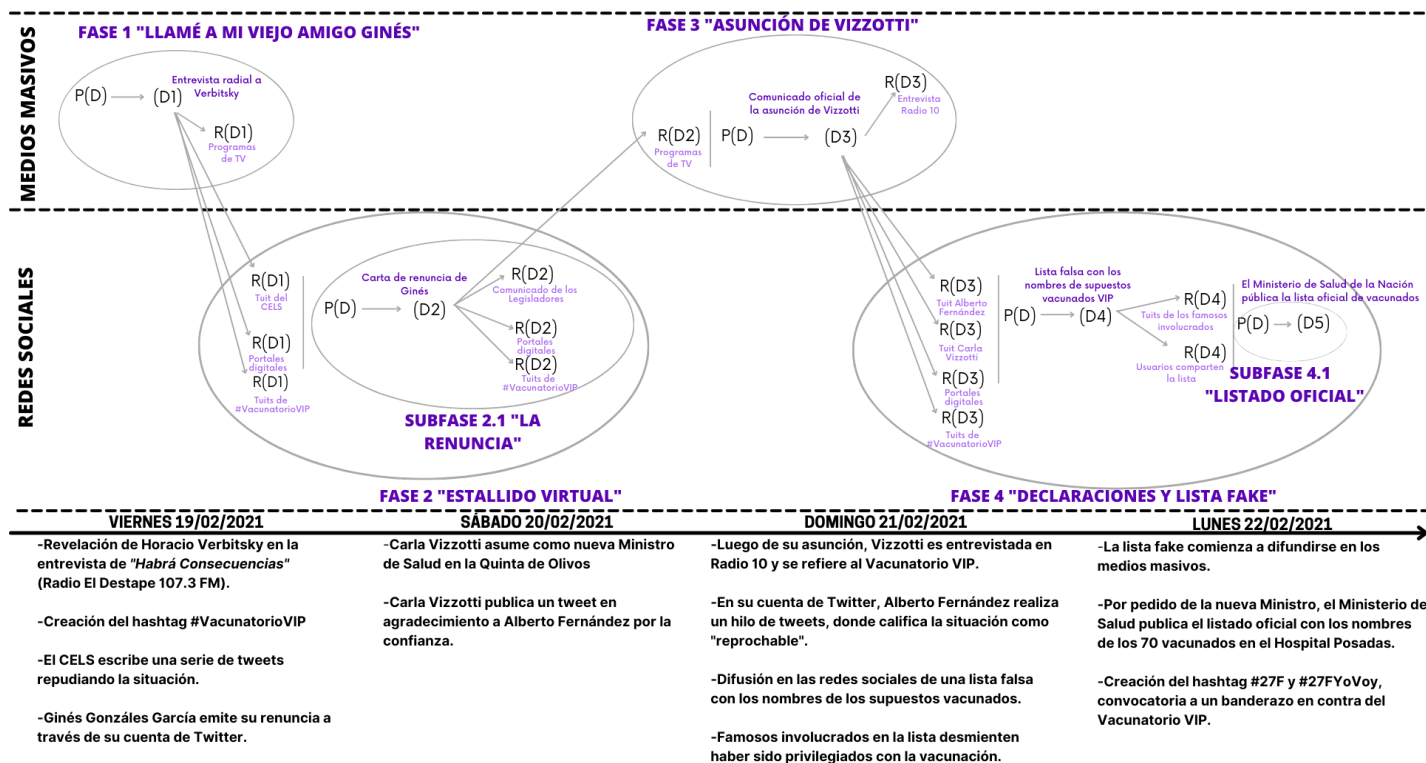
MEDIOS MASIVOS

FASE 1 "LLAMÉ A MI VIEJO AMIGO GINÉS"

P(D) (D1) Entrevista radial a Verbitsky

R(D1) Programas de TV

FASE 3 "ASUNCIÓN DE VIZZOTTI"

R(D2) Programas de TV

P(D) Comunicado oficial de la asunción de Vizzotti (D3)

R(D3) Entrevista Radio 10

REDES SOCIALES

R(D1) Tuit del CELS

R(D1) Portales digitales

R(D1) Tuits de #VacunatorioVIP

P(D) Carta de renuncia de Ginés (D2)

R(D2) Comunicado de los Legisladores

R(D2) Portales digitales

R(D2) Tuits de #VacunatorioVIP

SUBFASE 2.1 "LA RENUNCIA"

FASE 2 "ESTALLIDO VIRTUAL"

R(D3) Tuit Alberto Fernández

R(D3) Tuit Carla Vizzotti

R(D3) Portales digitales

R(D3) Tuits de #VacunatorioVIP

P(D) Lista falsa con los nombres de supuestos vacunados VIP (D4)

R(D4) Tuits de los famosos involucrados

R(D4) Usuarios comparten la lista

El Ministerio de Salud de la Nación públicа la lista oficial de vacunados

P(D) (D5)

SUBFASE 4.1 "LISTADO OFICIAL"

FASE 4 "DECLARACIONES Y LISTA FAKE"

VIERNES 19/02/2021

-Revelación de Horacio Verbitsky en la entrevista de "Habrá Consecuencias" (Radio El Destape 107.3 FM).

-Creación del hashtag #VacunatorioVIP

-El CELS escribe una serie de tweets repudiando la situación.

-Ginés Gonzáles García emite su renuncia a través de su cuenta de Twitter.

SÁBADO 20/02/2021

-Carla Vizzotti asume como nueva Ministro de Salud en la Quinta de Olivos

-Carla Vizzotti publica un tweet en agradecimiento a Alberto Fernández por la confianza.

DOMINGO 21/02/2021

-Luego de su asunción, Vizzotti es entrevistada en Radio 10 y se refiere al Vacunatorio VIP.

-En su cuenta de Twitter, Alberto Fernández realiza un hilo de tweets, donde califica la situación como "reprochable".

-Difusión en las redes sociales de una lista falsa con los nombres de los supuestos vacunados.

-Famosos involucrados en la lista desmienten haber sido privilegiados con la vacunación.

LUNES 22/02/2021

-La lista fake comienza a difundirse en los medios masivos.

-Por pedido de la nueva Ministro, el Ministerio de Salud publica el listado oficial con los nombres de los 70 vacunados en el Hospital Posadas.

-Creación del hashtag #27F y #27FYoVoy, convocatoria a un banderazo en contra del Vacunatorio VIP.